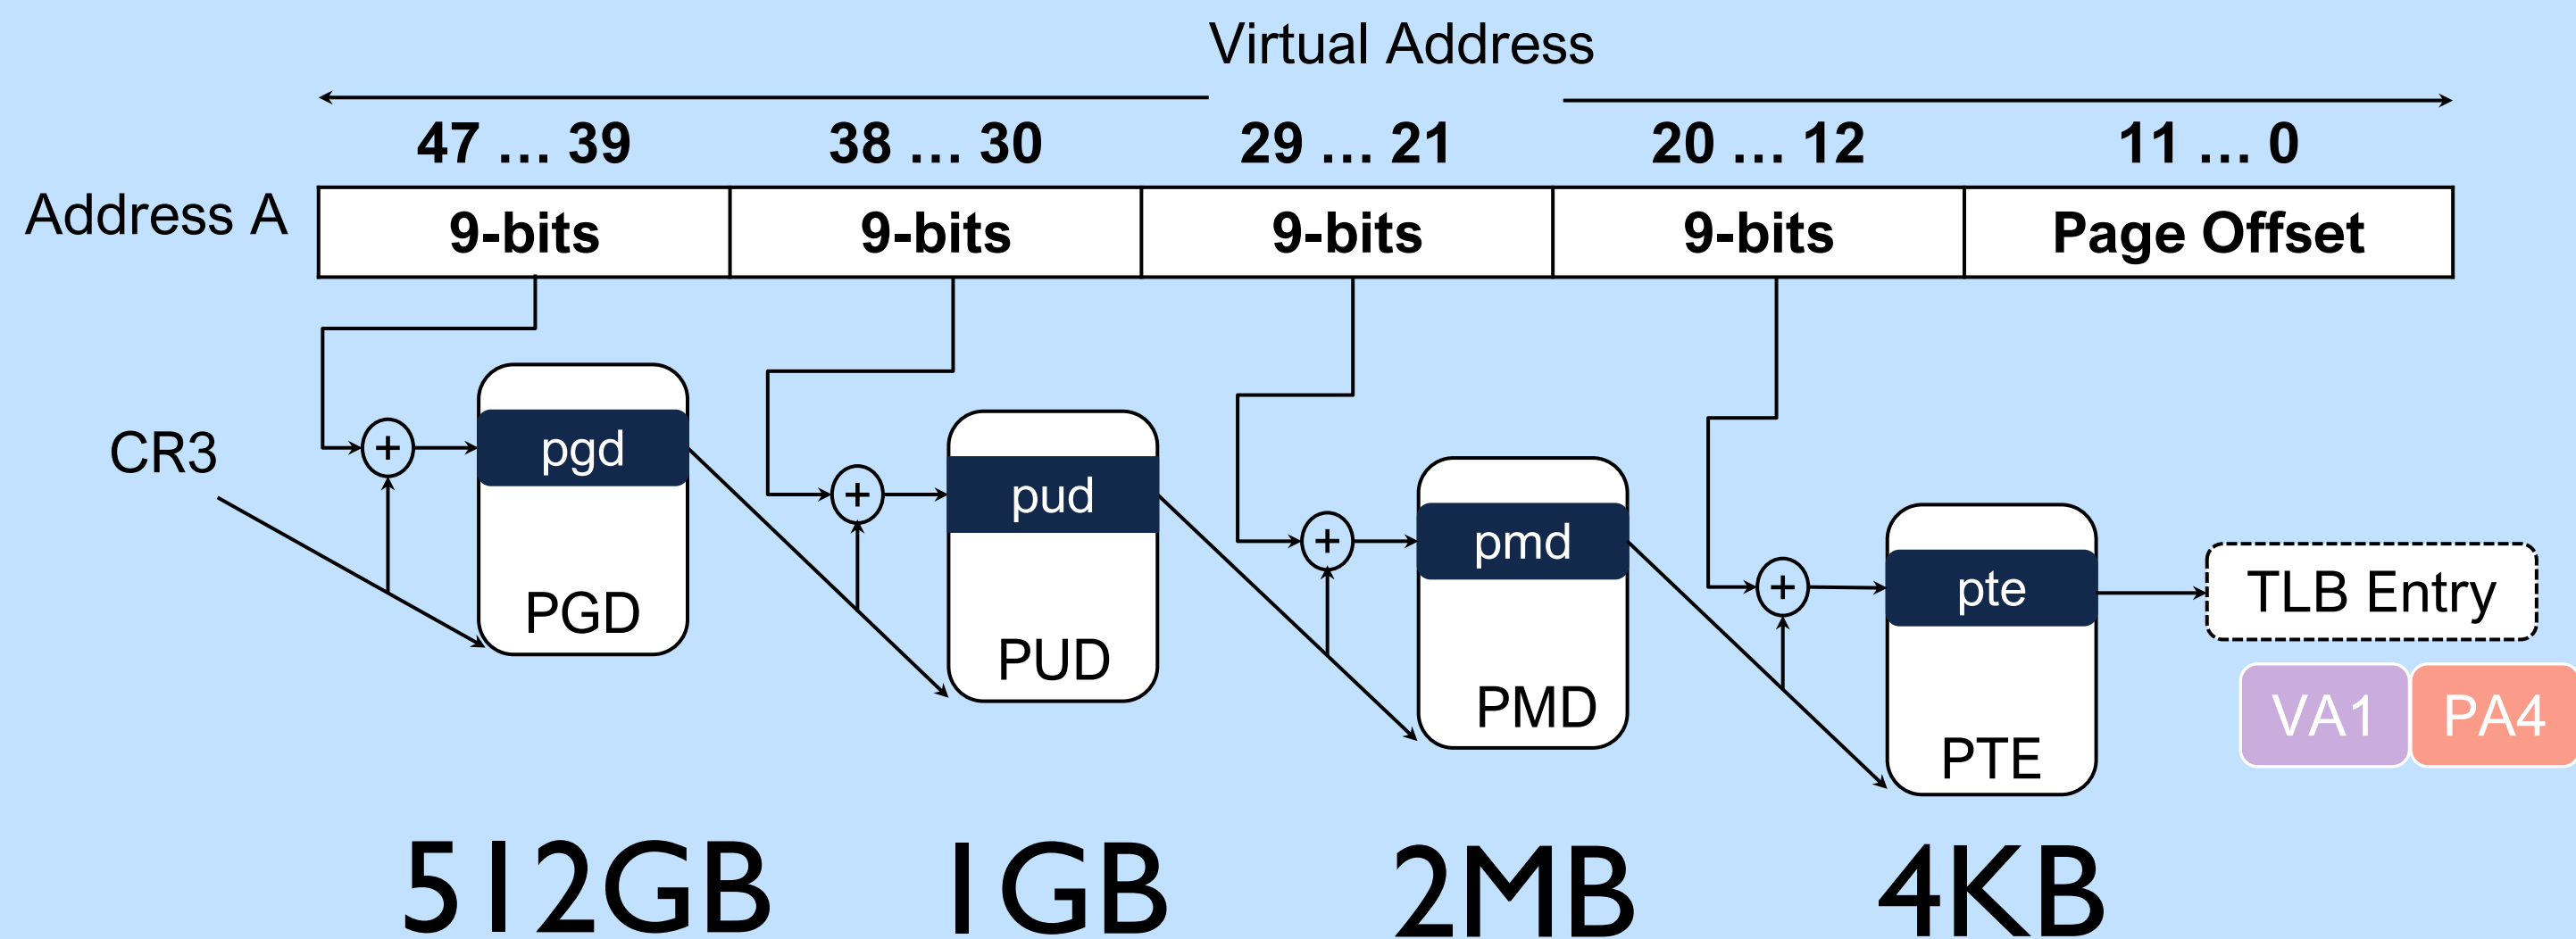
Virtual Address

47 … 39
38 … 30
29 … 21
20 … 12
11 … 0

Address A

| 9-bits | 9-bits | 9-bits | 9-bits | Page Offset |
|---|---|---|---|---|

CR3

pgd
PGD

pud
PUD

pmd
PMD

pte
PTE

TLB Entry

VA1
PA4

512GB
1GB
2MB
4KB